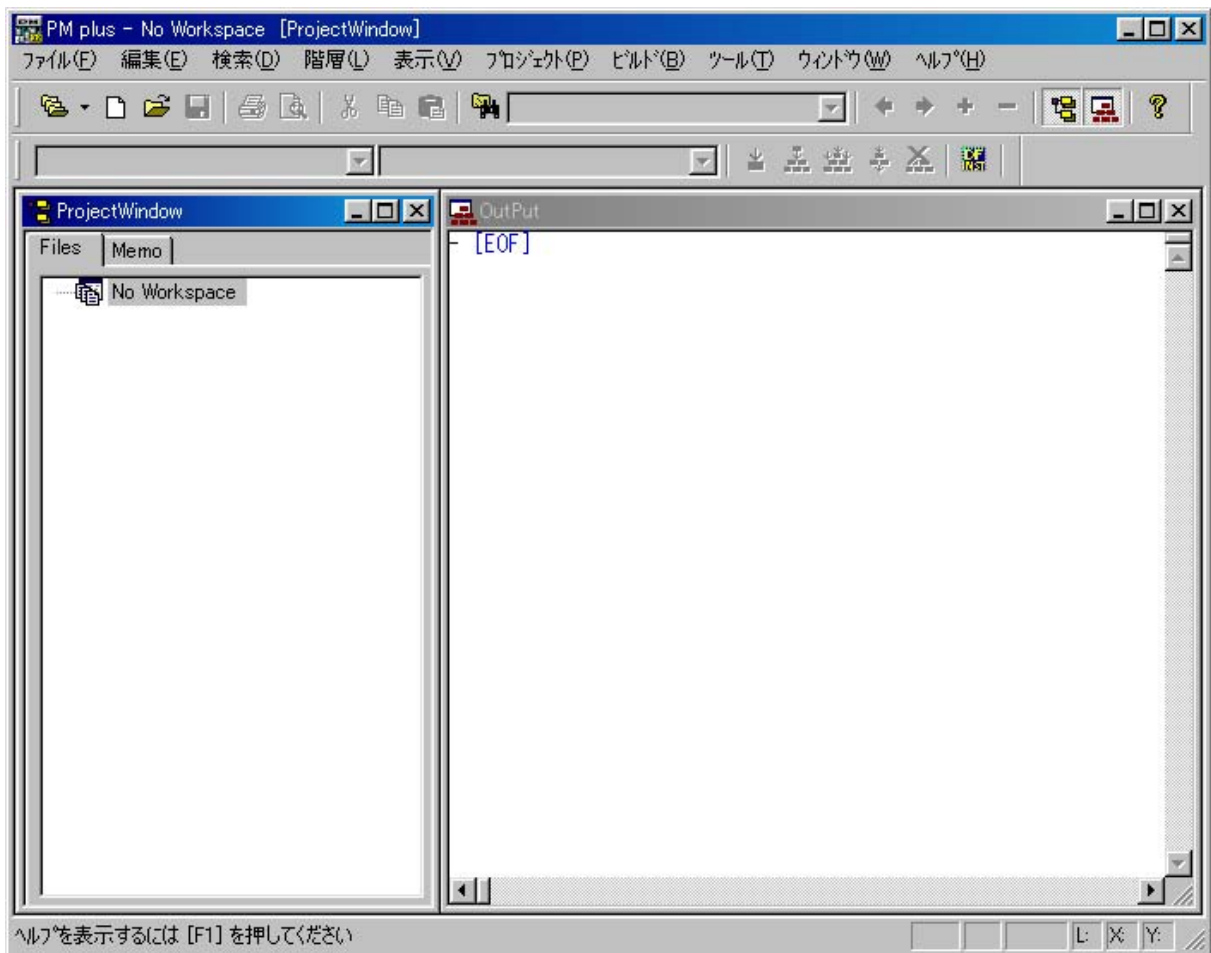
PM plus - No Workspace [ProjectWindow]

ﾌｧｲﾙ(F) 編集(E) 検索(D) 階層(L) 表示(V) ﾌﾟﾛｼﾞｪｸﾄ(P) ﾋﾞﾙﾄﾞ(B) ﾂｰﾙ(T) ｳｨﾝﾄﾞｳ(W) ﾍﾙﾌﾟ(H)

ProjectWindow

Files Memo

No Workspace

OutPut

- [EOF]

ﾍﾙﾌﾟを表示するには [F1] を押してください

L: X: Y: